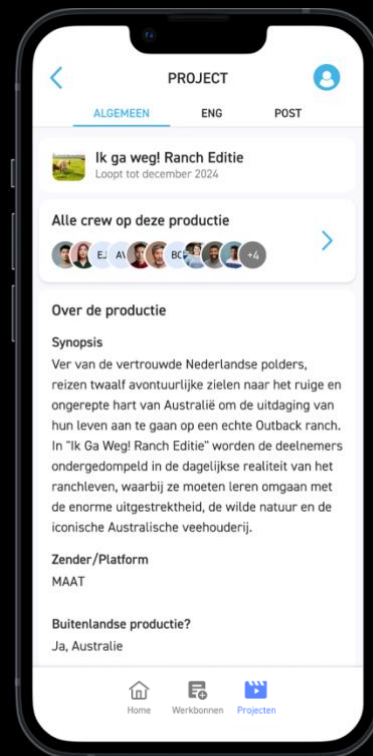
PROJECT

ALGEMEEN ENG POST

Ik ga weg! Ranch Editie
Loopt tot december 2024

Alle crew op deze productie

EJ AV BC +4

Over de productie

Synopsis
Ver van de vertrouwde Nederlandse polders, reizen twaalf avontuurlijke zielen naar het ruige en ongerepte hart van Australië om de uitdaging van hun leven aan te gaan op een echte Outback ranch. In "Ik Ga Weg! Ranch Editie" worden de deelnemers ondergedompeld in de dagelijkse realiteit van het ranchleven, waarbij ze moeten leren omgaan met de enorme uitgestrektheid, de wilde natuur en de iconische Australische veehouderij.

Zender/Platform
MAAT

Buitenlandse productie?
Ja, Australie

Home Werkbonnen Projecten